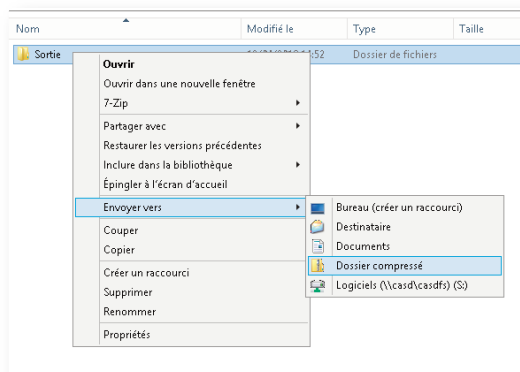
| Nom | Modifié le | Type | Taille |
|---|---|---|---|
| Sortie | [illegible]:52 | Dossier de fichiers | |

Ouvrir
Ouvrir dans une nouvelle fenêtre
7-Zip
Partager avec
Restaurer les versions précédentes
Inclure dans la bibliothèque
Épingler à l'écran d'accueil
Envoyer vers
Couper
Copier
Créer un raccourci
Supprimer
Renommer
Propriétés

Bureau (créer un raccourci)
Destinataire
Documents
Dossier compressé
Logiciels (\\casd\casdfs) (S:)